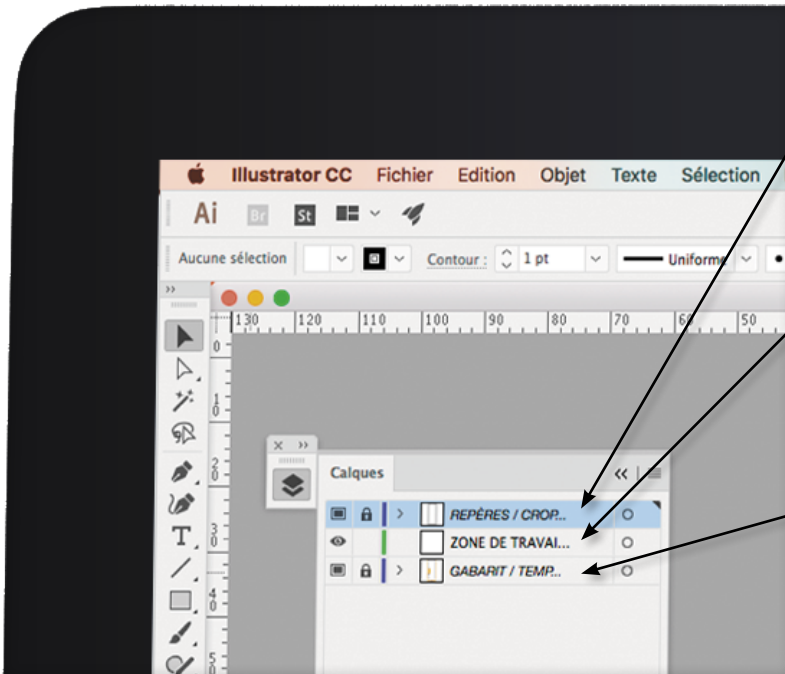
Illustrator CC Fichier Edition Objet Texte Sélection

Ai Br St

Aucune sélection Contour : 1 pt Uniforme

130 120 110 100 90 80 70 60 50

0 1 2 3 4 5

Calques

REPÈRES / CROP...

ZONE DE TRAVAI...

GABARIT / TEMP...